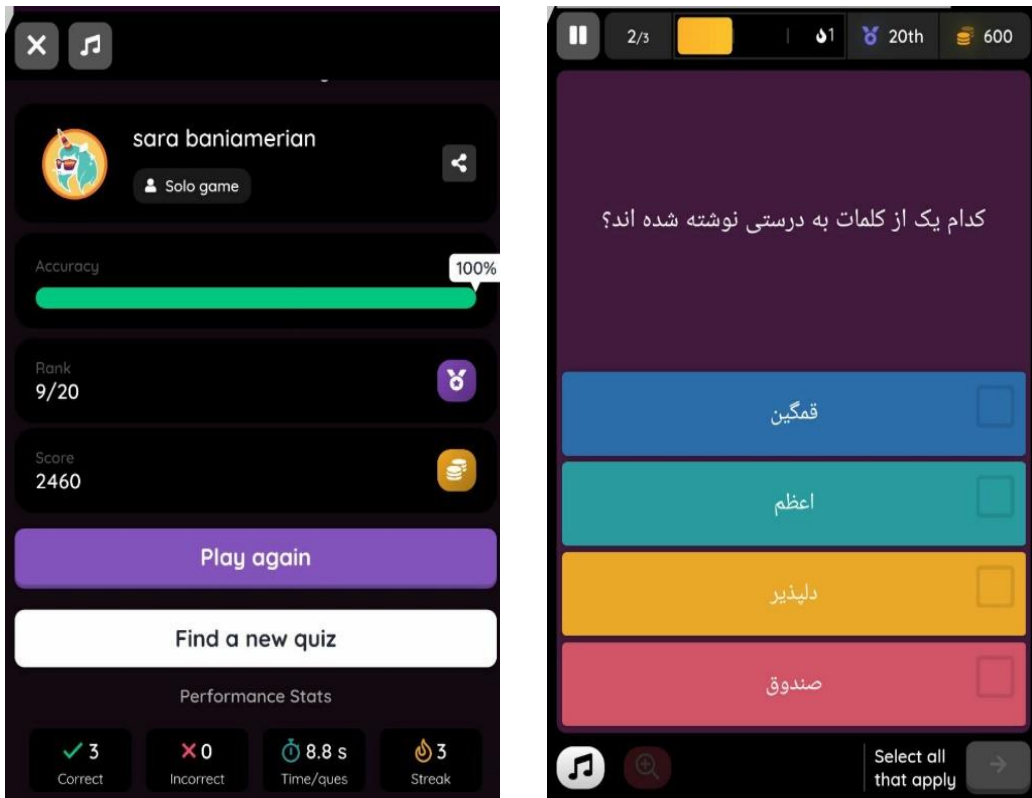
sara baniamerian

Solo game

Accuracy

100%

Rank
9/20

Score
2460

Play again

Find a new quiz

Performance Stats

3
Correct

0
Incorrect

8.8 s
Time/ques

3
Streak

2/3

1

20th

600

کدام یک از کلمات به درستی نوشته شده اند؟

قمگین

اعظم

دلپذیر

صندوق

Select all that apply